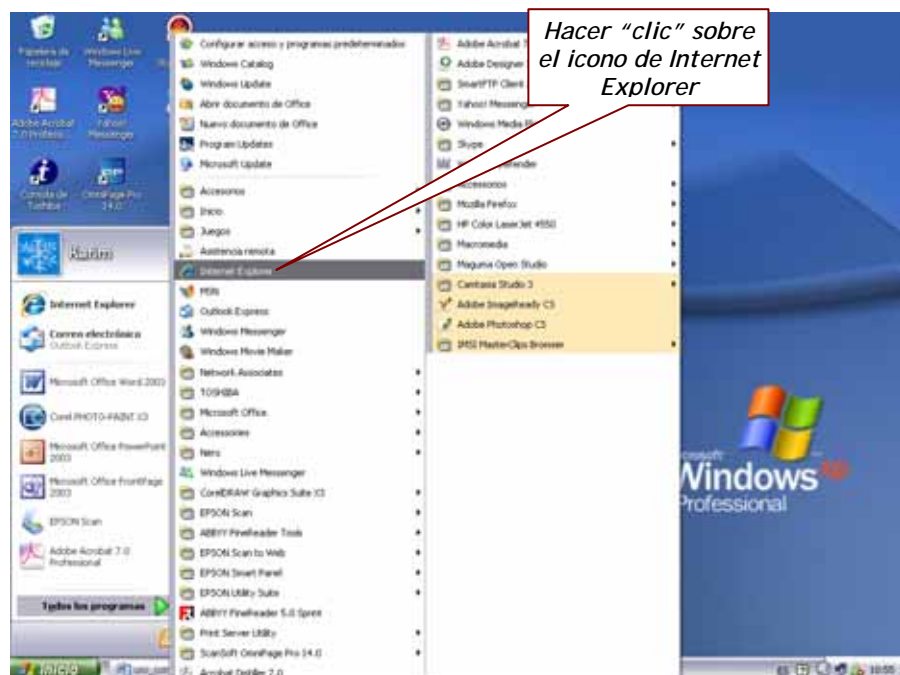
Hacer "clic" sobre el icono de Internet Explorer

Papelera de reciclaje
Windows Live Messenger
Adobe Acrobat 7.0 Professi...
Yahoo! Messenger
Consola de Toshiba
OmniPage Pro 14.0

Karim

Internet Explorer
Correo electrónico
Outlook Express
Microsoft Office Word 2003
Corel PHOTO-PAINT X3
Microsoft Office PowerPoint 2003
Microsoft Office FrontPage 2003
EPSON Scan
Adobe Acrobat 7.0 Professional

Todos los programas

Configurar acceso y programas predeterminados
Windows Catalog
Windows Update
Abrir documento de Office
Nuevo documento de Office
Program Updates
Microsoft Update
Accesorios
Inicio
Juegos
Asistencia remota
Internet Explorer
MSN
Outlook Express
Windows Messenger
Windows Movie Maker
Network Associates
TOSHIBA
Microsoft Office
Accessories
Nero
Windows Live Messenger
CorelDRAW Graphics Suite X3
EPSON Scan
ABBYY FineReader Tools
EPSON Scan to Web
EPSON Smart Panel
EPSON Utility Suite
ABBYY FineReader 5.0 Sprint
Print Server Utility
ScanSoft OmniPage Pro 14.0
Acrobat Distiller 7.0

Adobe Acrobat 7
Adobe Designer
SmartFTP Client
Yahoo! Messenger
Windows Media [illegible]
Skype
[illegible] Defender
Accesorios
Mozilla Firefox
HP Color LaserJet 4550
Macromedia
Magnus Open Studio
Camtasia Studio 3
Adobe ImageReady CS
Adobe Photoshop CS
IMSI MasterClips Browser

Microsoft Windows XP Professional

Inicio
10:55